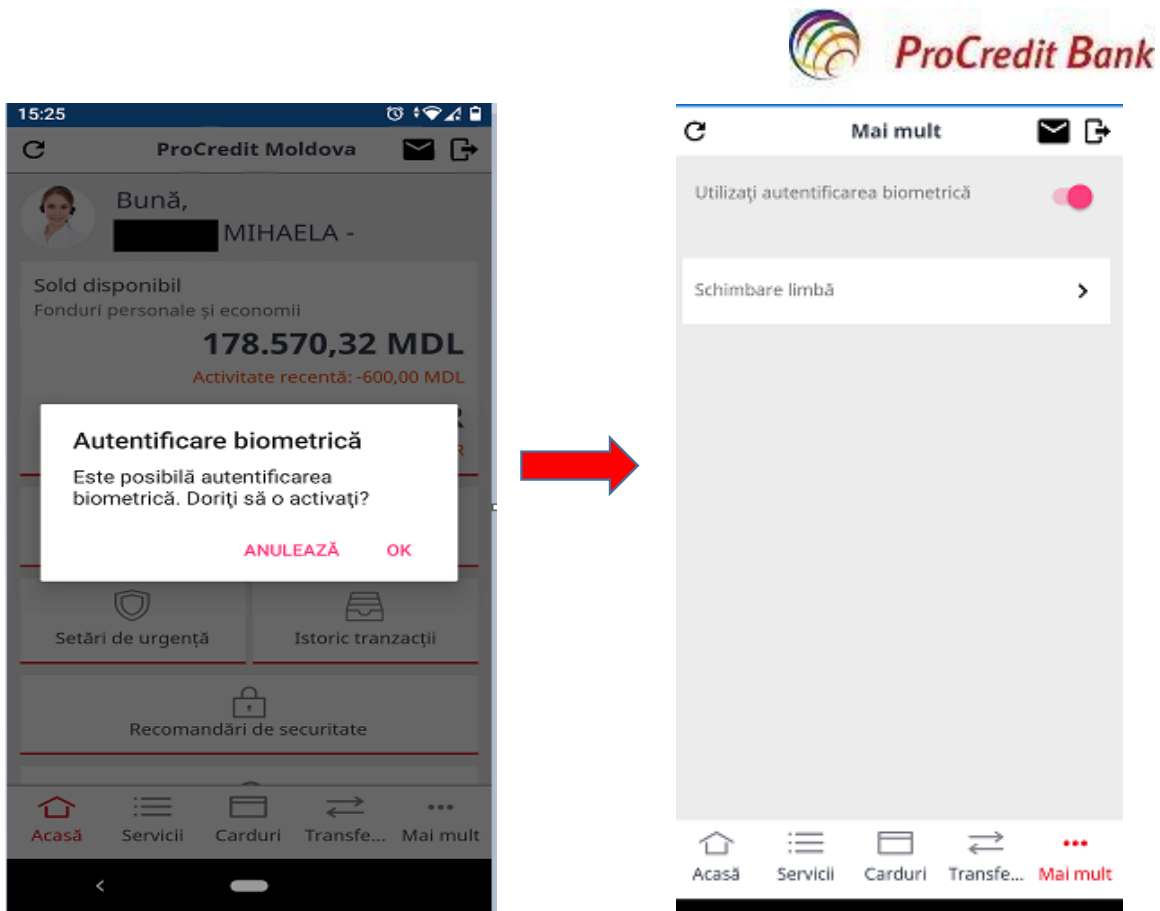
ProCredit Bank

15:25

ProCredit Moldova

Bună,
MIHAELA -

Sold disponibil
Fonduri personale și economii
178.570,32 MDL
Activitate recentă: -600,00 MDL

Autentificare biometrică
Este posibilă autentificarea biometrică. Doriţi să o activaţi?
ANULEAZĂ OK

Setări de urgență
Istoric tranzacții
Recomandări de securitate

Acasă Servicii Carduri Transfe... Mai mult

Mai mult

Utilizaţi autentificarea biometrică

Schimbare limbă

Acasă Servicii Carduri Transfe... Mai mult